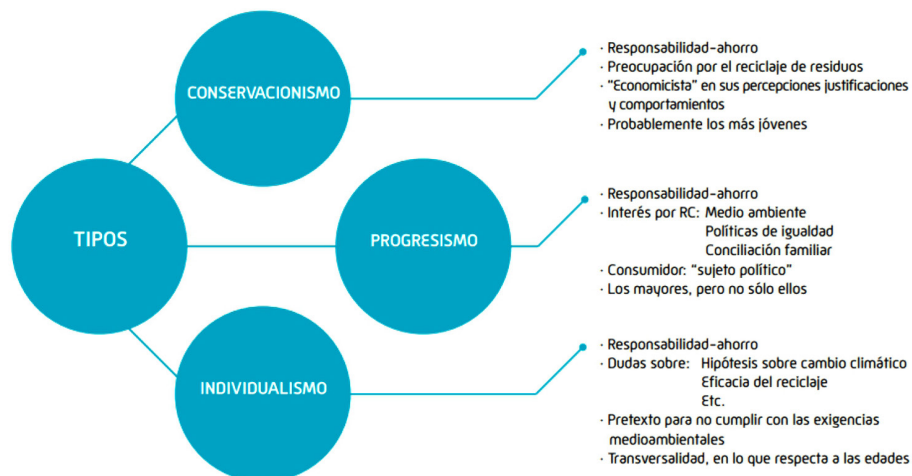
TIPOS

CONSERVACIONISMO

· Responsabilidad-ahorro
· Preocupación por el reciclaje de residuos
· "Economicista" en sus percepciones justificaciones y comportamientos
· Probablemente los más jóvenes

PROGRESISMO

· Responsabilidad-ahorro
· Interés por RC: Medio ambiente
Políticas de igualdad
Conciliación familiar
· Consumidor: "sujeto político"
· Los mayores, pero no sólo ellos

INDIVIDUALISMO

· Responsabilidad-ahorro
· Dudas sobre: Hipótesis sobre cambio climático
Eficacia del reciclaje
Etc.
· Pretexto para no cumplir con las exigencias medioambientales
· Transversalidad, en lo que respecta a las edades